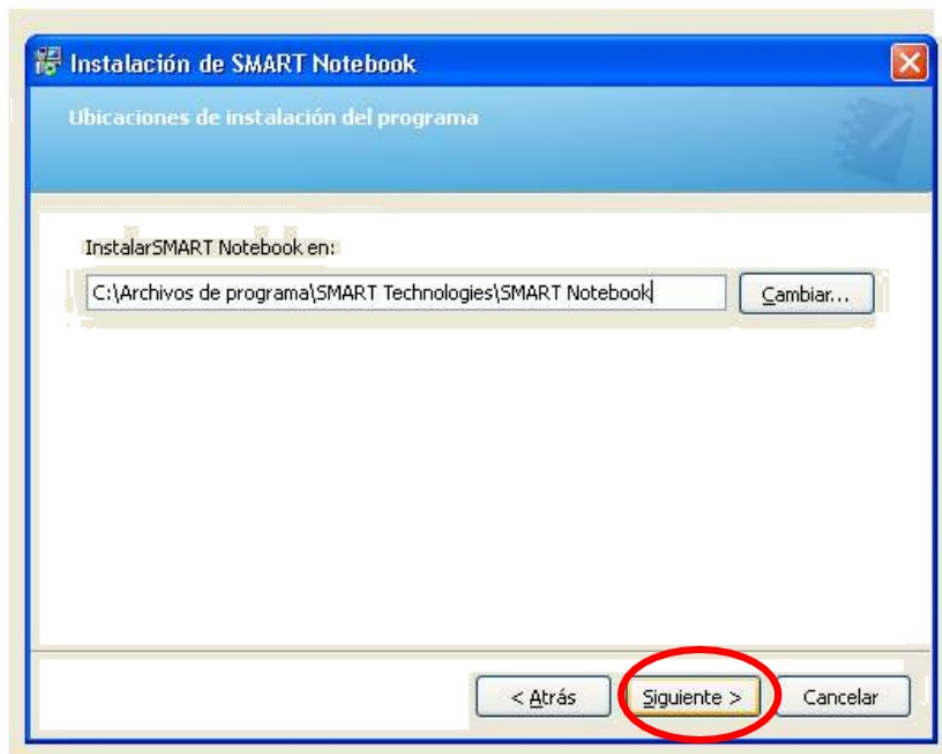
Instalación de SMART Notebook

Ubicaciones de instalación del programa

InstalarSMART Notebook en:

C:\Archivos de programa\SMART Technologies\SMART Notebook

Cambiar...

< Atrás

Siguiente >

Cancelar